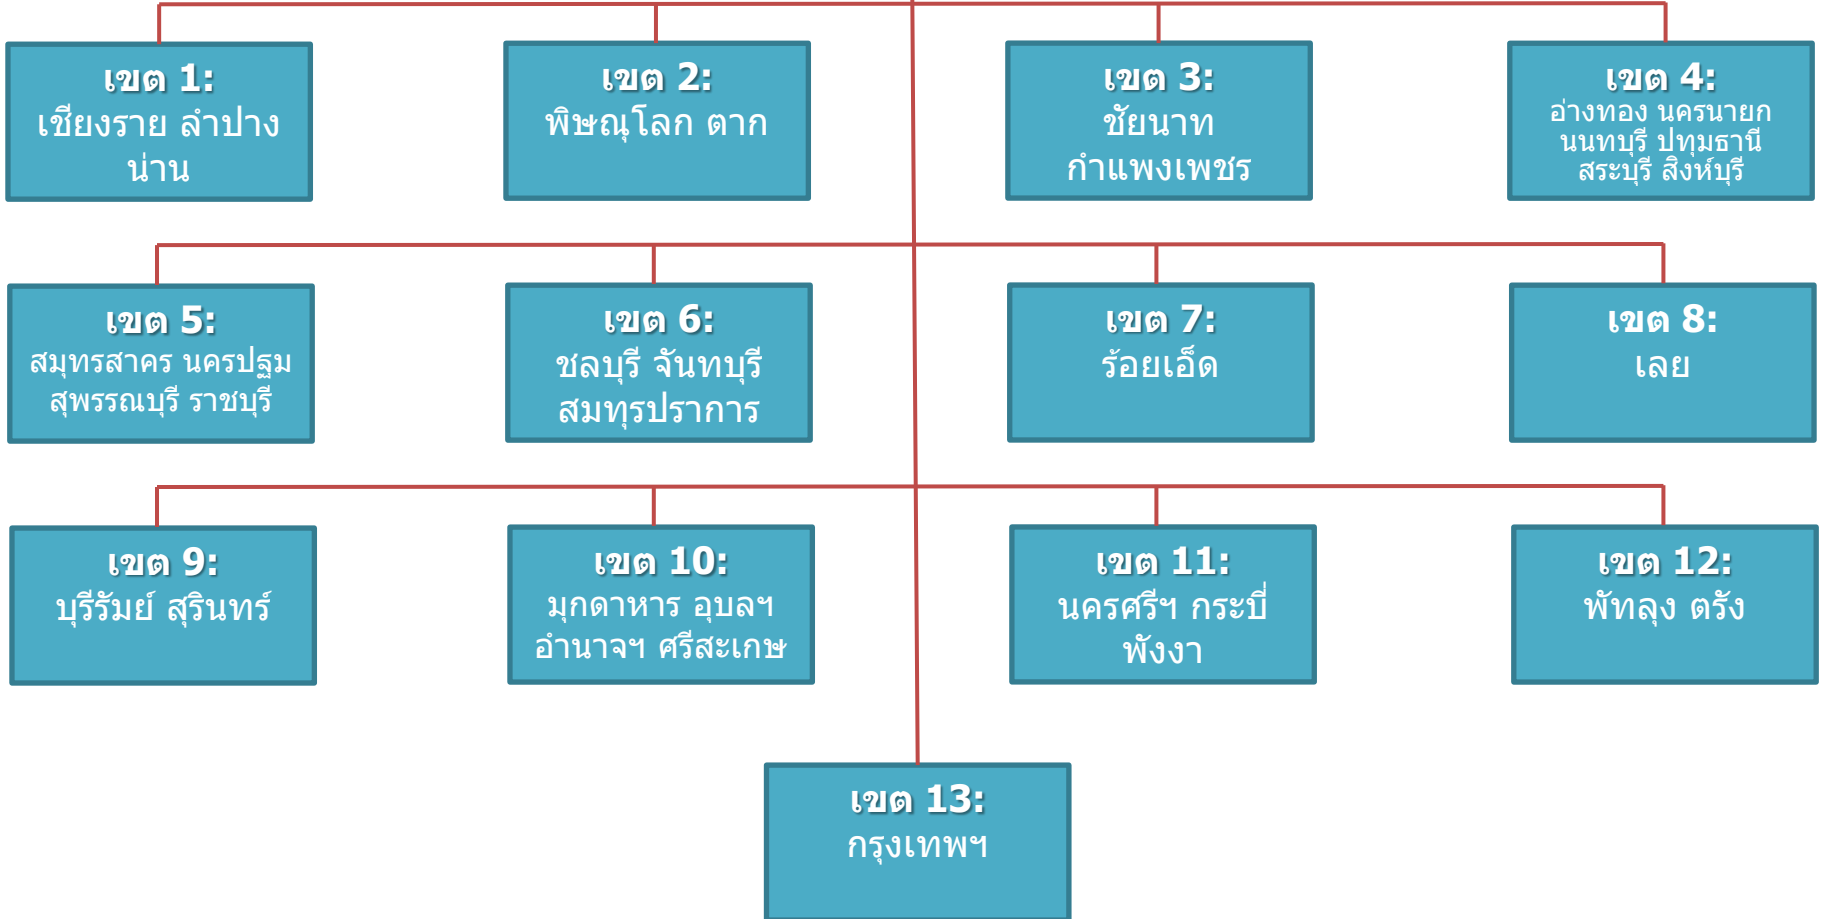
เขต 1:
เชียงราย ลำปาง น่าน

เขต 2:
พิษณุโลก ตาก

เขต 3:
ชัยนาท กำแพงเพชร

เขต 4:
อ่างทอง นครนายก นนทบุรี ปทุมธานี สระบุรี สิงห์บุรี

เขต 5:
สมุทรสาคร นครปฐม สุพรรณบุรี ราชบุรี

เขต 6:
ชลบุรี จันทบุรี สมุทรปราการ

เขต 7:
ร้อยเอ็ด

เขต 8:
เลย

เขต 9:
บุรีรัมย์ สุรินทร์

เขต 10:
มุกดาหาร อุบลฯ อำนาจฯ ศรีสะเกษ

เขต 11:
นครศรีฯ กระบี่ พังงา

เขต 12:
พัทลุง ตรัง

เขต 13:
กรุงเทพฯ